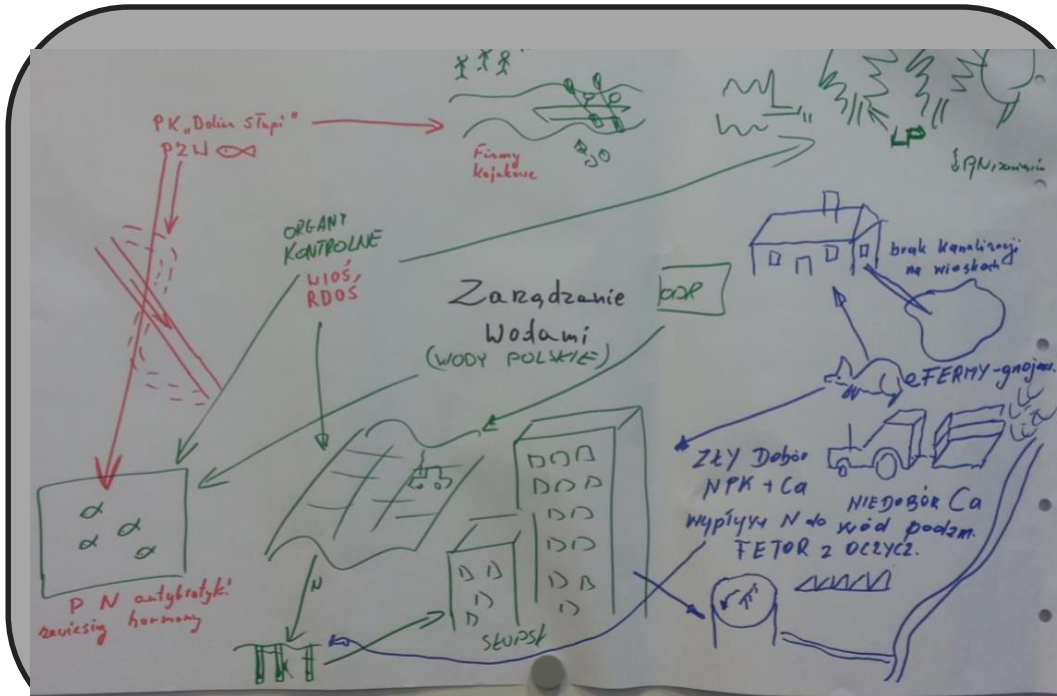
PK „Dolina Słupi"
PZW

Firmy kajakowe

LP

śAN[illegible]

ORGANY KONTROLNE
WIOŚ, RDOŚ

Zarządzanie Wodami
(WODY POLSKIE)

ODR

brak kanalizacji na wioskach

FERMY-gnojow.

ZŁY Dobór NPK + Ca
NIEDOBÓR Ca
wypływ N do wód podzm.
FETOR z OCZYSZ.

N

SŁUPSK

P N antybiotyki zawiesiny hormony